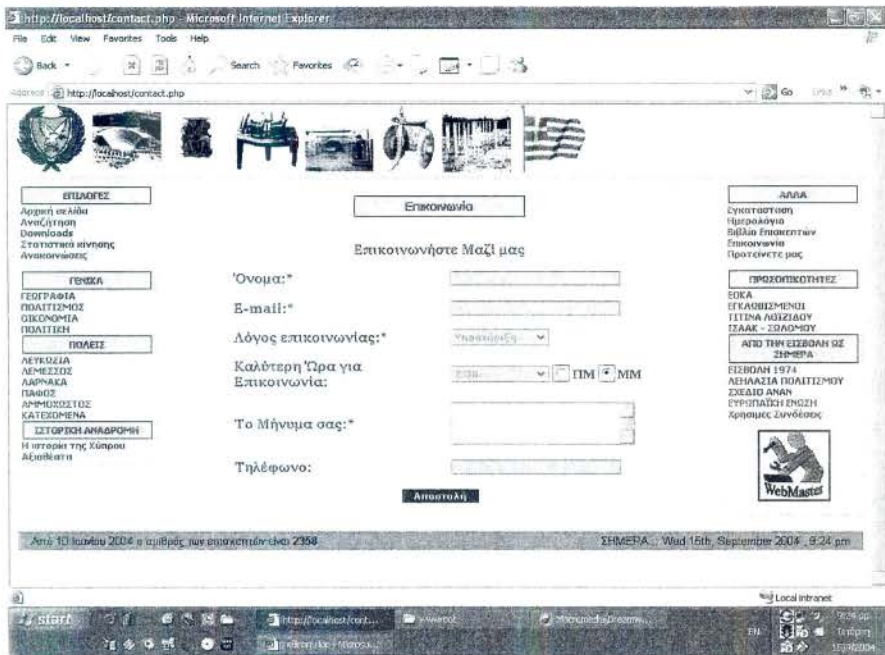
http://localhost/contact.php - Microsoft Internet Explorer

File Edit View Favorites Tools Help

Back Search Favorites

Address http://localhost/contact.php Go Links

ΕΠΙΛΟΓΕΣ
Αρχική σελίδα
Αναζήτηση
Downloads
Στατιστικά κίνησης
Ανακοινώσεις

ΓΕΝΙΚΑ
ΓΕΩΓΡΑΦΙΑ
ΠΟΛΙΤΙΣΜΟΣ
ΟΙΚΟΝΟΜΙΑ
ΠΟΛΙΤΙΣΗ

ΠΟΛΕΙΣ
ΛΕΥΚΩΣΙΑ
ΛΕΜΕΣΣΟΣ
ΛΑΡΝΑΚΑ
ΠΑΦΟΣ
ΑΜΜΟΧΩΣΤΟΣ
ΚΑΤΕΧΟΜΕΝΑ

ΙΣΤΟΡΙΚΗ ΑΝΑΔΡΟΜΗ
Η ιστορία της Κύπρου
Αξιοθέατα

Επικοινωνία

Επικοινωνήστε Μαζί μας

Όνομα:*

E-mail:*

Λόγος επικοινωνίας:* Υποστήριξη

Καλύτερη Ώρα για Επικοινωνία: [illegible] ΠΜ ΜΜ

Το Μήνυμα σας:*

Τηλέφωνο:

Αποστολή

ΑΛΛΑ
Εγκατάσταση
Ημερολόγιο
Βιβλίο Επισκεπτών
Επικοινωνία
Προτείνετε μας

ΠΡΟΣΩΠΙΚΟΤΗΤΕΣ
ΕΟΚΑ
ΕΓΚΛΩΒΙΣΜΕΝΟΙ
ΤΙΤΙΝΑ ΛΟΙΖΙΔΟΥ
ΙΣΑΑΚ - ΣΟΛΟΜΟΥ

ΑΠΟ ΤΗΝ ΕΙΣΒΟΛΗ ΩΣ ΣΗΜΕΡΑ
ΕΙΣΒΟΛΗ 1974
ΛΕΗΛΑΣΙΑ ΠΟΛΙΤΙΣΜΟΥ
ΣΧΕΔΙΟ ΑΝΑΝ
ΕΥΡΩΠΑΪΚΗ ΕΝΩΣΗ
Χρήσιμες Συνδέσεις

WebMaster

Από 10 Ιουνίου 2004 ο αριθμός των επισκεπτών είναι 2358

ΣΗΜΕΡΑ... Wed 15th, September 2004 , 9:24 pm

Local intranet

start http://localhost/cont... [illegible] Macromedia Dreamw... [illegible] - Microso... EN 9:24 μμ Τετάρτη 15/9/2004